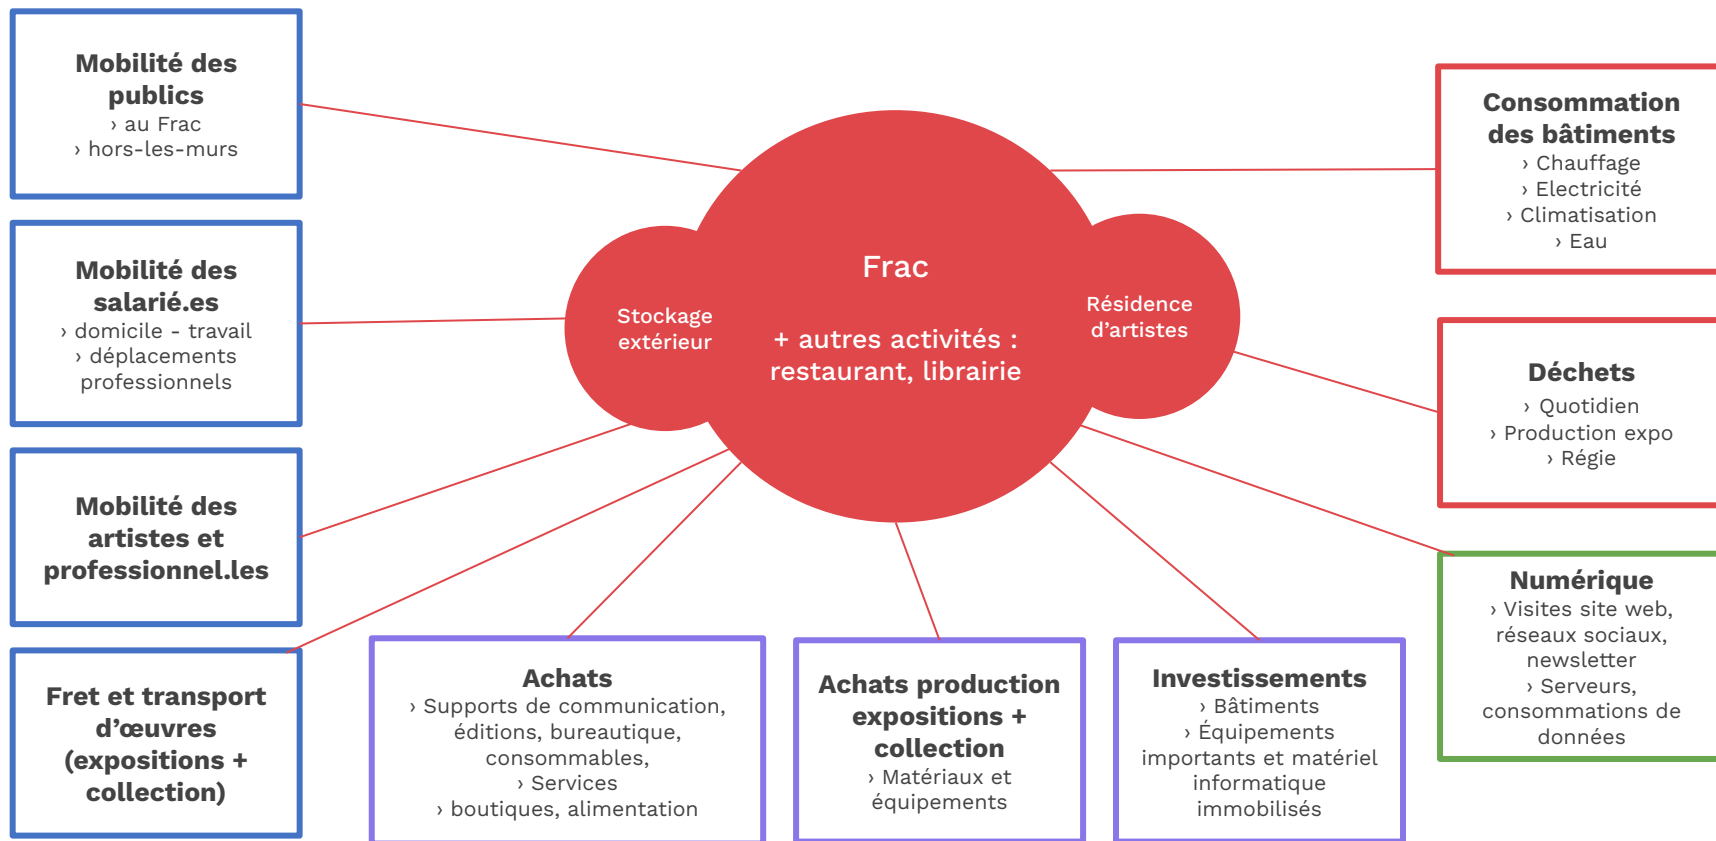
Mobilité des publics
› au Frac
› hors-les-murs

Mobilité des salarié.es
› domicile - travail
› déplacements professionnels

Mobilité des artistes et professionnel.les

Fret et transport d'œuvres (expositions + collection)

Stockage extérieur

Frac

+ autres activités : restaurant, librairie

Résidence d'artistes

Consommation des bâtiments
› Chauffage
› Electricité
› Climatisation
› Eau

Déchets
› Quotidien
› Production expo
› Régie

Numérique
› Visites site web, réseaux sociaux, newsletter
› Serveurs, consommations de données

Achats
› Supports de communication, éditions, bureautique, consommables,
› Services
› boutiques, alimentation

Achats production expositions + collection
› Matériaux et équipements

Investissements
› Bâtiments
› Équipements importants et matériel informatique immobilisés